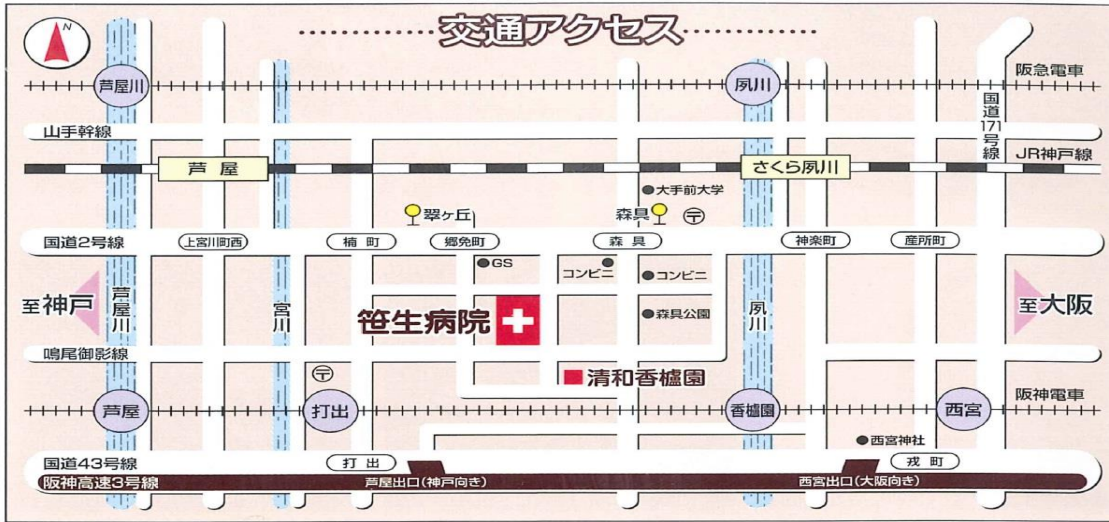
N

交通アクセス

芦屋川
夙川
阪急電車
国道171号線
山手幹線
芦屋
さくら夙川
JR神戸線
大手前大学
翠ヶ丘
森具
〒
国道2号線
上宮川町西
楠町
郷免町
森具
神楽町
産所町
GS
コンビニ
コンビニ
至神戸
芦屋川
宮川
笹生病院
森具公園
夙川
至大阪
鳴尾御影線
〒
清和香櫨園
阪神電車
芦屋
打出
香櫨園
西宮
西宮神社
国道43号線
打出
戎町
阪神高速3号線
芦屋出口(神戸向き)
西宮出口(大阪向き)